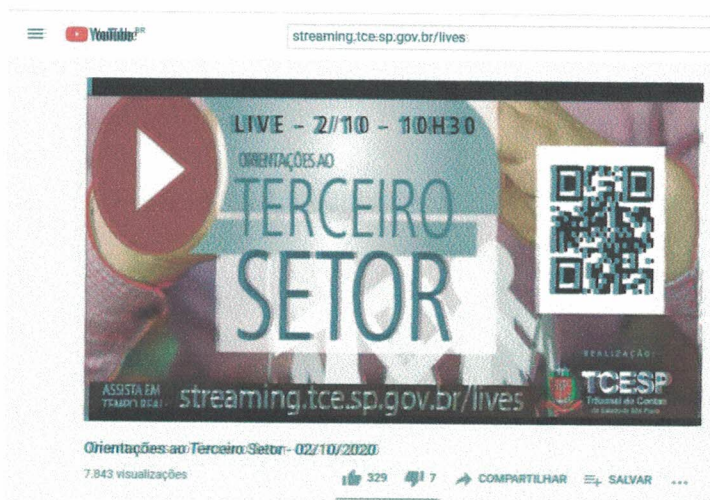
YouTube BR

streaming.tce.sp.gov.br/lives

LIVE - 2/10 - 10H30

ORIENTAÇÕES AO

TERCEIRO SETOR

REALIZAÇÃO

ASSISTA EM TEMPO REAL

streaming.tce.sp.gov.br/lives

TCESP Tribunal de Contas do Estado de São Paulo

Orientações ao Terceiro Setor - 02/10/2020

7.843 visualizações

329 7 COMPARTILHAR SALVAR ...